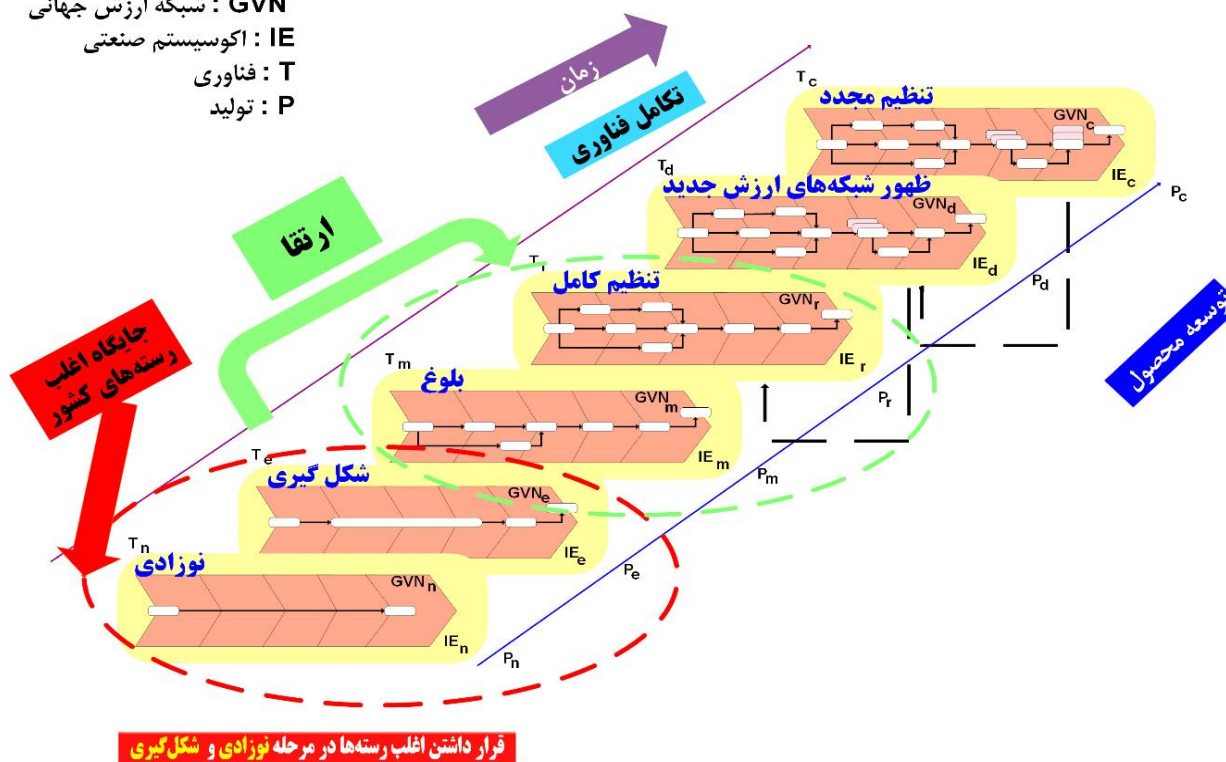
GVN : شبکه ارزش جهانی
IE : اکوسیستم صنعتی
T : فناوری
P : تولید

زمان

تکامل فناوری

ارتقا

جایگاه اغلب رسته‌های کشور

توسعه محصول

$T_c$
تنظیم مجدد
$GVN_c$
$IE_c$
$P_c$

$T_d$
ظهور شبکه‌های ارزش جدید
$GVN_d$
$IE_d$
$P_d$

$T_r$
تنظیم کامل
$GVN_r$
$IE_r$
$P_r$

$T_m$
بلوغ
$GVN_m$
$IE_m$
$P_m$

$T_e$
شکل گیری
$GVN_e$
$IE_e$
$P_e$

$T_n$
نوزادی
$GVN_n$
$IE_n$
$P_n$

قرار داشتن اغلب رسته‌ها در مرحله نوزادی و شکل‌گیری